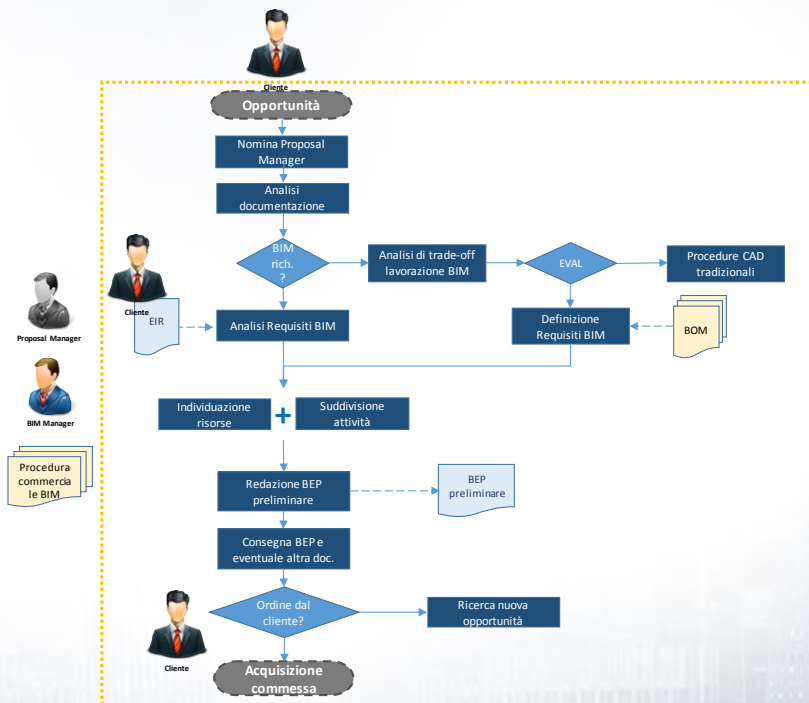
Cliente

Opportunità

Nomina Proposal Manager

Analisi documentazione

BIM rich. ?

Analisi di trade-off lavorazione BIM

EVAL

Procedure CAD tradizionali

Cliente

EIR

Analisi Requisiti BIM

Definizione Requisiti BIM

BOM

Proposal Manager

BIM Manager

Procedura commercia le BIM

Individuazione risorse

+

Suddivisione attività

Redazione BEP preliminare

BEP preliminare

Consegna BEP e eventuale altra doc.

Ordine dal cliente?

Ricerca nuova opportunità

Cliente

Acquisizione commessa